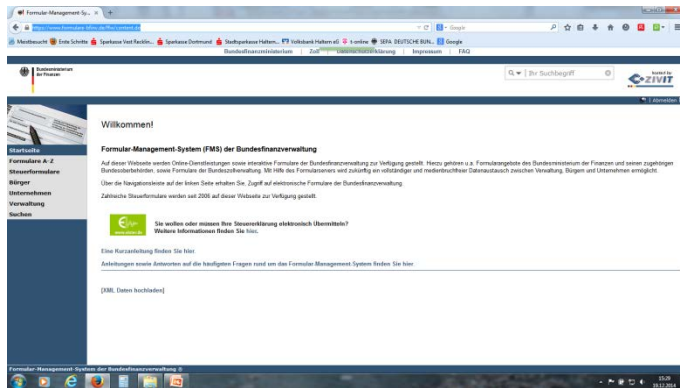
Formular-Management-Sy... × +

https://www.formulare-bfinv.de/ffw/content.do

Google

Meistbesucht | Erste Schritte | Sparkasse Vest Recklin... | Sparkasse Dortmund | Stadtsparkasse Haltern... | Volksbank Haltern eG | t-online | SEPA DEUTSCHE BUN... | Google

Bundesfinanzministerium | Zoll | Datenschutzerklärung | Impressum | FAQ

Bundesministerium der Finanzen

Ihr Suchbegriff

hosted by ZIVIT

Abmelden

Startseite
Formulare A-Z
Steuerformulare
Bürger
Unternehmen
Verwaltung
Suchen

Willkommen!

Formular-Management-System (FMS) der Bundesfinanzverwaltung

Auf dieser Webseite werden Online-Dienstleistungen sowie interaktive Formulare der Bundesfinanzverwaltung zur Verfügung gestellt. Hierzu gehören u.a. Formularangebote des Bundesministerium der Finanzen und seinen zugehörigen Bundesoberbehörden, sowie Formulare der Bundeszollverwaltung. Mit Hilfe des Formularservers wird zukünftig ein vollständiger und medienbruchfreier Datenaustausch zwischen Verwaltung, Bürgern und Unternehmen ermöglicht.

Über die Navigationsleiste auf der linken Seite erhalten Sie, Zugriff auf elektronische Formulare der Bundesfinanzverwaltung.

Zahlreiche Steuerformulare werden seit 2006 auf dieser Webseite zur Verfügung gestellt.

Elster www.elster.de

Sie wollen oder müssen Ihre Steuererklärung elektronisch übermitteln?
Weitere Informationen finden Sie hier.

Eine Kurzanleitung finden Sie hier

Anleitungen sowie Antworten auf die häufigsten Fragen rund um das Formular-Management-System finden Sie hier

[XML Daten hochladen]

Formular-Management-System der Bundesfinanzverwaltung ©

15:29
10.12.2014